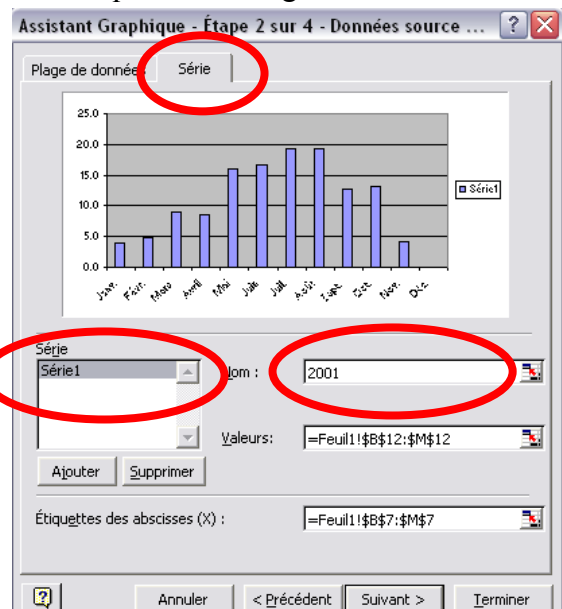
Assistant Graphique - Étape 2 sur 4 - Données source ...

Plage de données | Série

25.0
20.0
15.0
10.0
5.0
0.0

Janv. Févr. Mars Avril Mai Juin Juil. Août Sept. Oct. Nov. Déc.

Série1

Série
Série1

Nom : 2001

Valeurs: =Feuil1!$B$12:$M$12

Ajouter | Supprimer

Étiquettes des abscisses (X) : =Feuil1!$B$7:$M$7

Annuler | < Précédent | Suivant > | Terminer